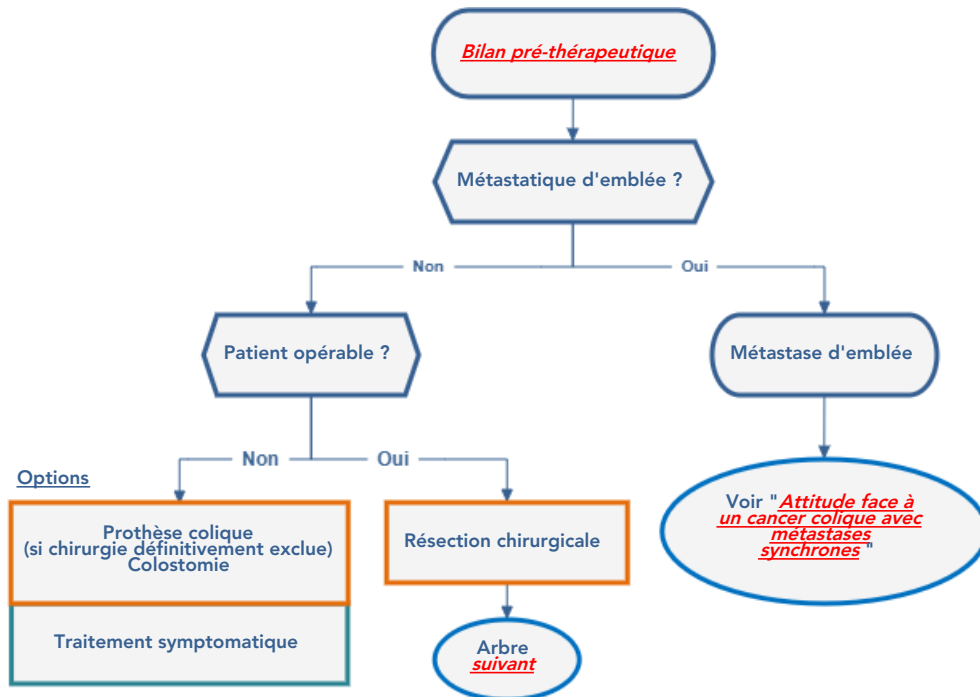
Bilan pré-thérapeutique

Métastatique d'emblée ?

Non

Oui

Patient opérable ?

Métastase d'emblée

Non

Oui

Options

Prothèse colique
(si chirurgie définitivement exclue)
Colostomie

Traitement symptomatique

Résection chirurgicale

Arbre suivant

Voir "Attitude face à un cancer colique avec métastases synchrones "